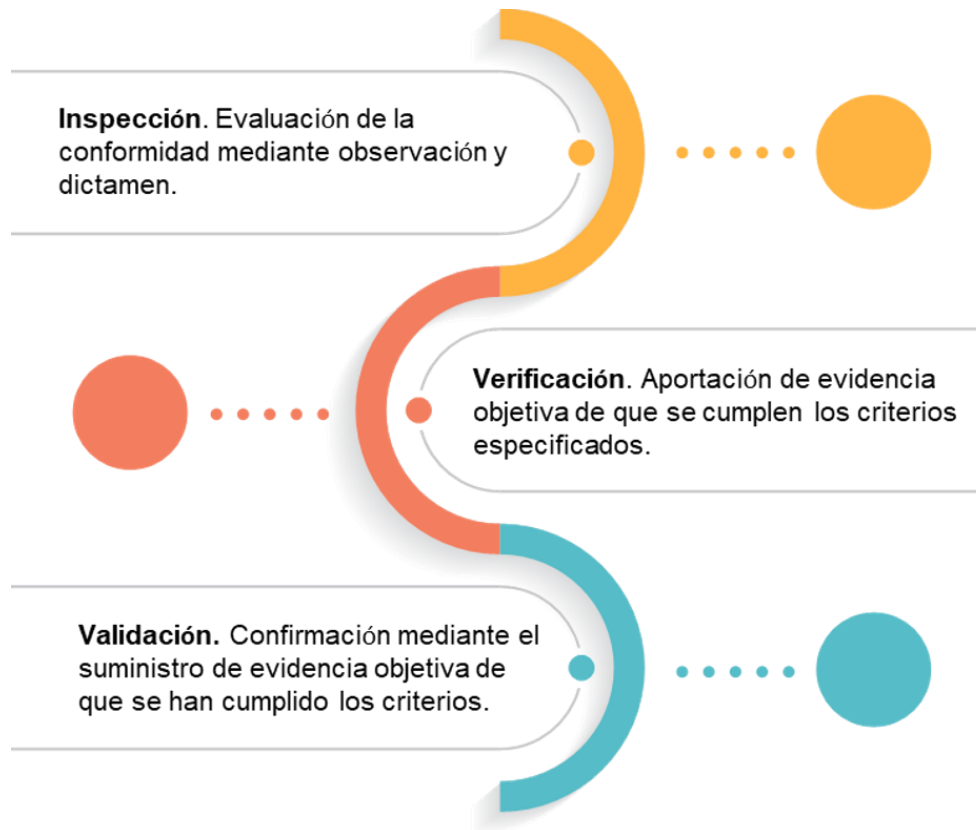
**Inspección**. Evaluación de la conformidad mediante observación y dictamen.

**Verificación**. Aportación de evidencia objetiva de que se cumplen los criterios especificados.

**Validación.** Confirmación mediante el suministro de evidencia objetiva de que se han cumplido los criterios.